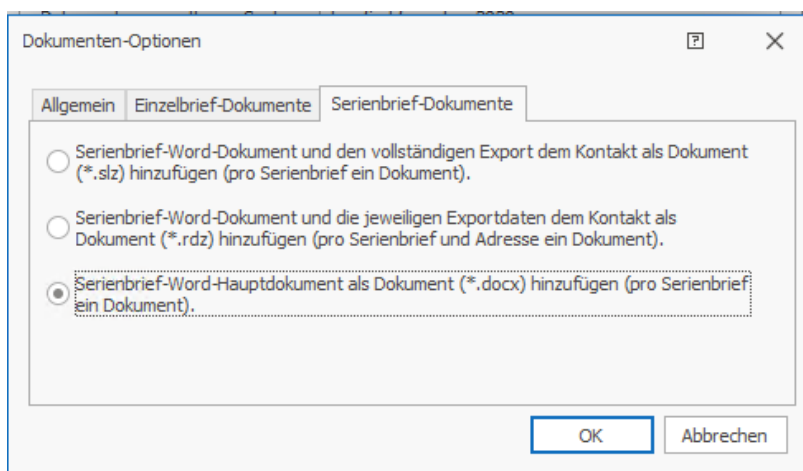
Dokumenten-Optionen

?

Allgemein | Einzelbrief-Dokumente | Serienbrief-Dokumente

Serienbrief-Word-Dokument und den vollständigen Export dem Kontakt als Dokument (*.slz) hinzufügen (pro Serienbrief ein Dokument).

Serienbrief-Word-Dokument und die jeweiligen Exportdaten dem Kontakt als Dokument (*.rdz) hinzufügen (pro Serienbrief und Adresse ein Dokument).

Serienbrief-Word-Hauptdokument als Dokument (*.docx) hinzufügen (pro Serienbrief ein Dokument).

OK

Abbrechen